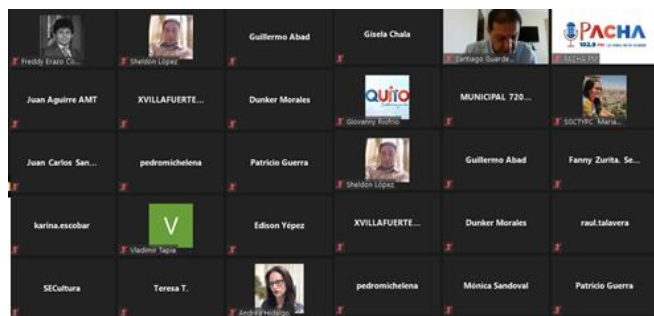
Freddy Erazo Co...
Sheldon López
Guillermo Abad
Gisela Chala
Santiago Guarde...
PACHA
102.9
PACHA FM

Juan Aguirre AMT
XVILLAFUERTE...
Dunker Morales
QUITO
Giovanny Rodrigu...
MUNICIPAL 720...
SOCYPC_María...

Juan Carlos San...
pedromichelena
Patricio Guerra
Sheldon López
Guillermo Abad
Fanny Zurita. Se...

karina.escobar
V
Vladimir Tapia
Edison Yépez
XVILLAFUERTE...
Dunker Morales
raul.talavera

SECultura
Teresa T.
Andrea Hidalgo
pedromichelena
Mónica Sandoval
Patricio Guerra